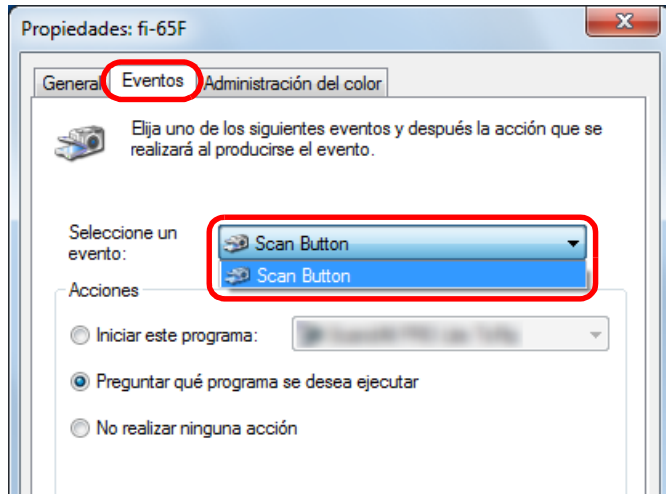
Propiedades: fi-65F

General | Eventos | Administración del color

Elija uno de los siguientes eventos y después la acción que se realizará al producirse el evento.

Seleccione un evento:
Scan Button
Scan Button

Acciones

Iniciar este programa: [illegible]

Preguntar qué programa se desea ejecutar

No realizar ninguna acción